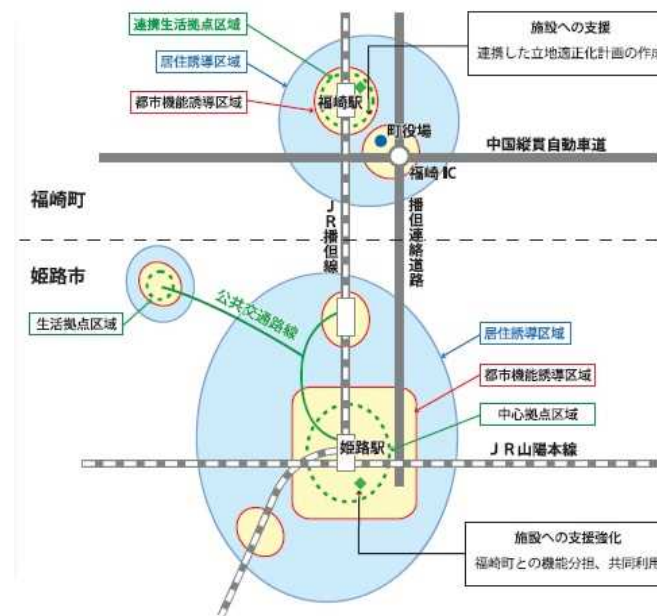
連携生活拠点区域
施設への支援
連携した立地適正化計画の作成
居住誘導区域
都市機能誘導区域
福崎駅
町役場
中国縦貫自動車道
福崎IC
福崎町
JR播但線
播但連絡道路
姫路市
公共交通路線
生活拠点区域
居住誘導区域
都市機能誘導区域
中心拠点区域
姫路駅
JR山陽本線
施設への支援強化
福崎町との機能分担、共同利用